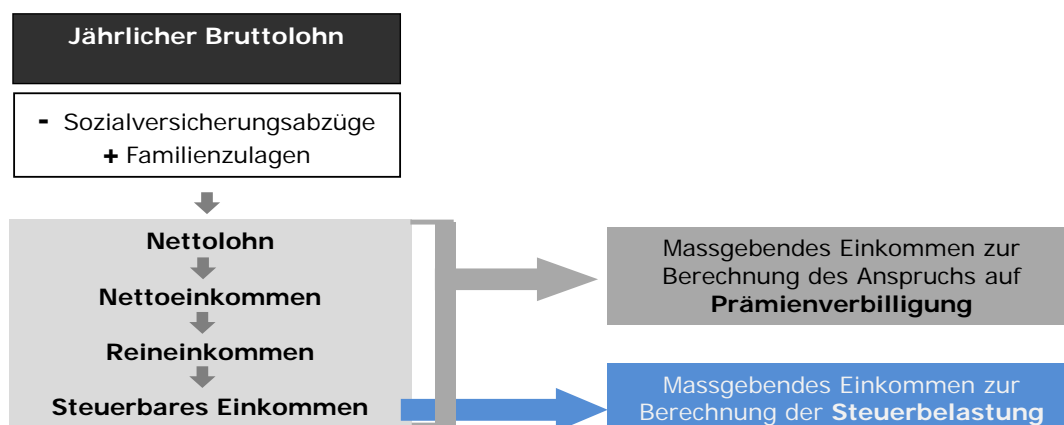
Jährlicher Bruttolohn

- Sozialversicherungsabzüge
+ Familienzulagen

Nettolohn

Nettoeinkommen

Reineinkommen

Steuerbares Einkommen

Massgebendes Einkommen zur Berechnung des Anspruchs auf **Prämienverbilligung**

Massgebendes Einkommen zur Berechnung der **Steuerbelastung**